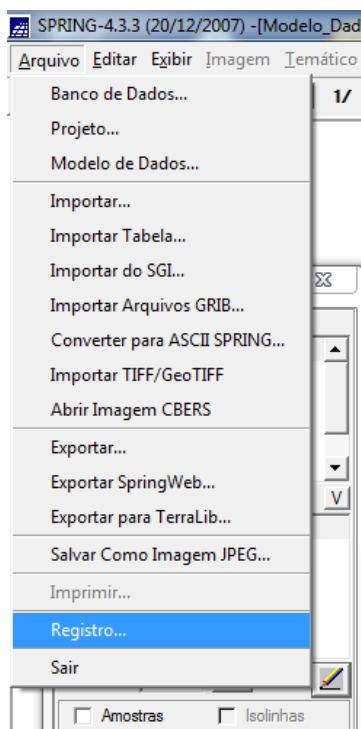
SPRING-4.3.3 (20/12/2007) -[Modelo_Dad

Arquivo Editar Exibir Imagem Temático

1/

Banco de Dados...
Projeto...
Modelo de Dados...
Importar...
Importar Tabela...
Importar do SGI...
Importar Arquivos GRIB...
Converter para ASCII SPRING...
Importar TIFF/GeoTIFF
Abrir Imagem CBERS
Exportar...
Exportar SpringWeb...
Exportar para TerraLib...
Salvar Como Imagem JPEG...
Imprimir...
Registro...
Sair

V

Amostras
Isolinhas